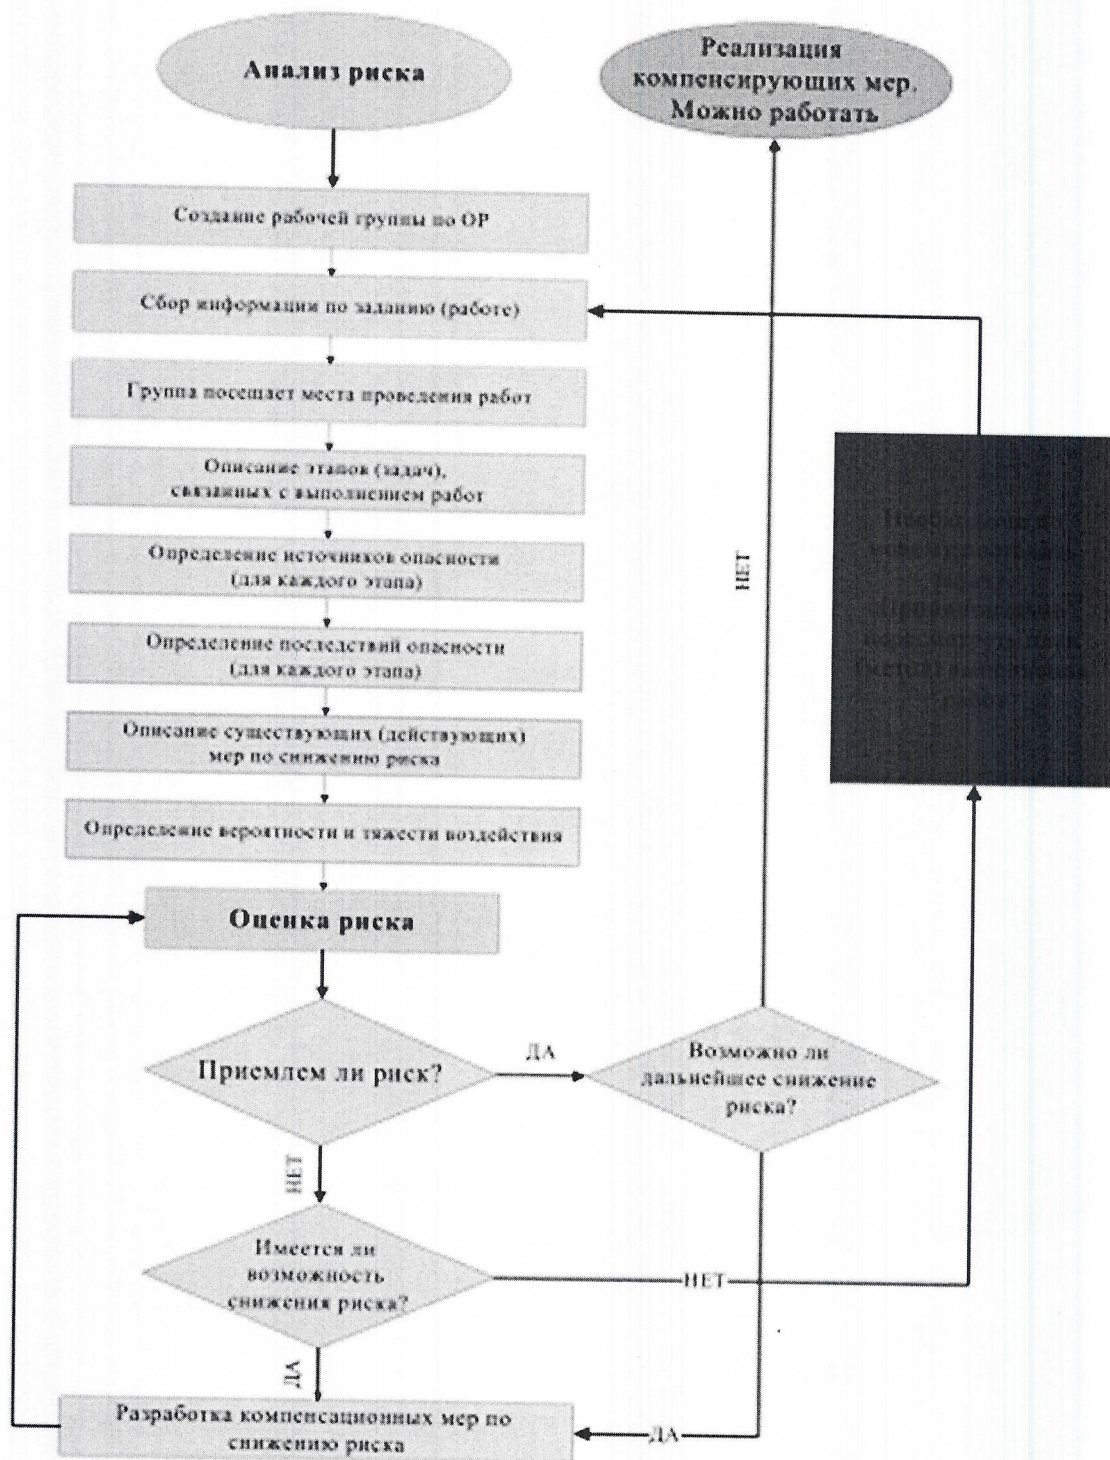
Анализ риска

Реализация компенсирующих мер. Можно работать

Создание рабочей группы по ОР

Сбор информации по заданию (работе)

Группа посещает места проведения работ

Описание этапов (задач), связанных с выполнением работ

Определение источников опасности (для каждого этапа)

Определение последствий опасности (для каждого этапа)

Описание существующих (действующих) мер по снижению риска

Определение вероятности и тяжести воздействия

Оценка риска

Приемлем ли риск?

ДА

Возможно ли дальнейшее снижение риска?

НЕТ

НЕТ

Имеется ли возможность снижения риска?

НЕТ

ДА

Разработка компенсационных мер по снижению риска

ДА

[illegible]